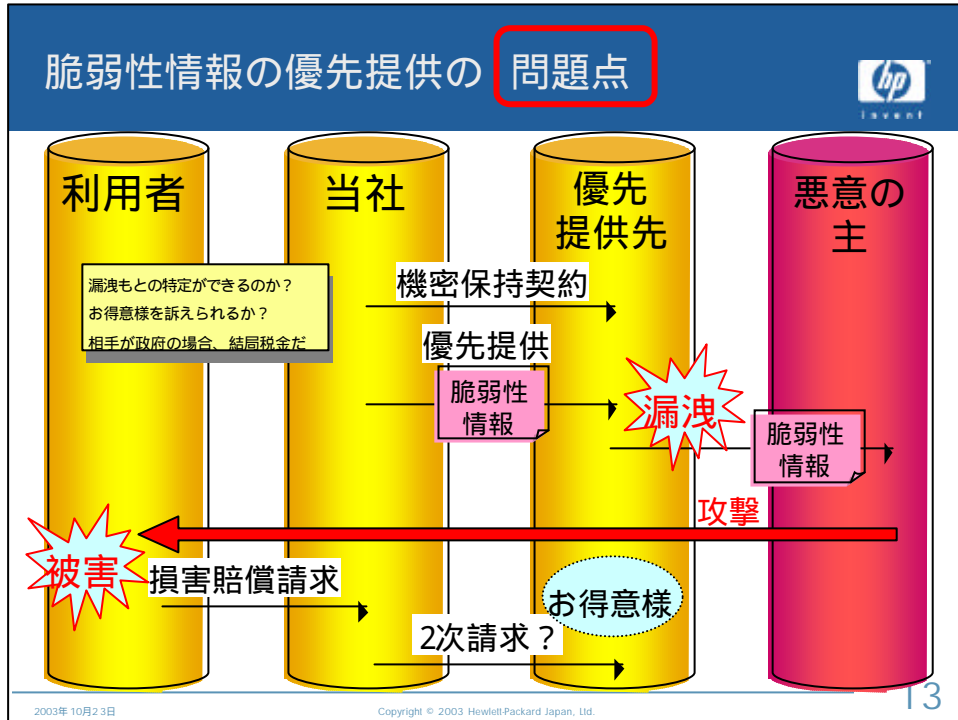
脆弱性情報の優先提供の 問題点

hp invent

利用者

当社

優先提供先

悪意の主

漏洩もとの特定ができるのか？
お得意様を訴えられるか？
相手が政府の場合、結局税金だ

機密保持契約

優先提供

脆弱性情報

漏洩

脆弱性情報

攻撃

被害

損害賠償請求

お得意様

2次請求？

2003年10月23日

Copyright © 2003 Hewlett-Packard Japan, Ltd.

13